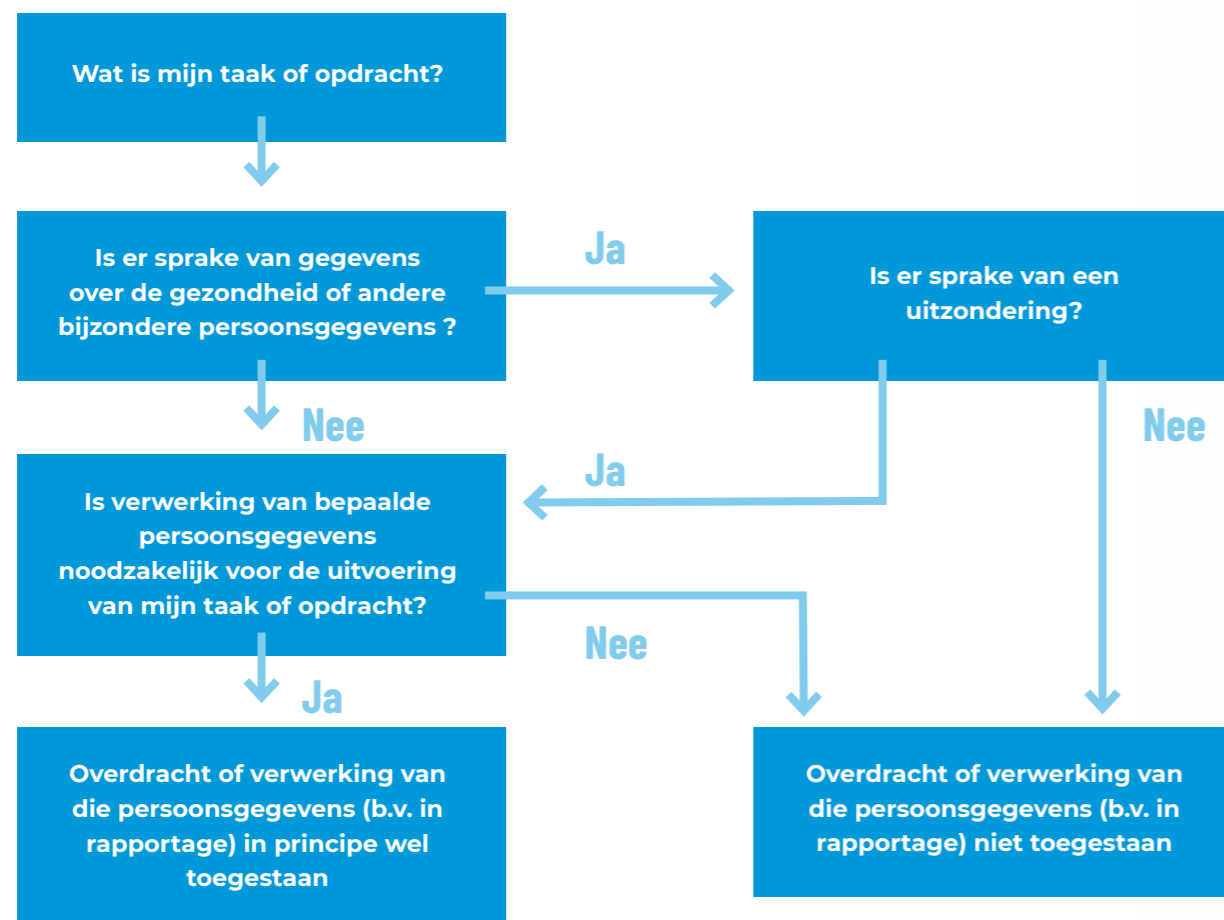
Wat is mijn taak of opdracht?

Is er sprake van gegevens over de gezondheid of andere bijzondere persoonsgegevens ?

Ja

Is er sprake van een uitzondering?

Nee

Nee

Ja

Is verwerking van bepaalde persoonsgegevens noodzakelijk voor de uitvoering van mijn taak of opdracht?

Nee

Ja

Overdracht of verwerking van die persoonsgegevens (b.v. in rapportage) in principe wel toegestaan

Overdracht of verwerking van die persoonsgegevens (b.v. in rapportage) niet toegestaan